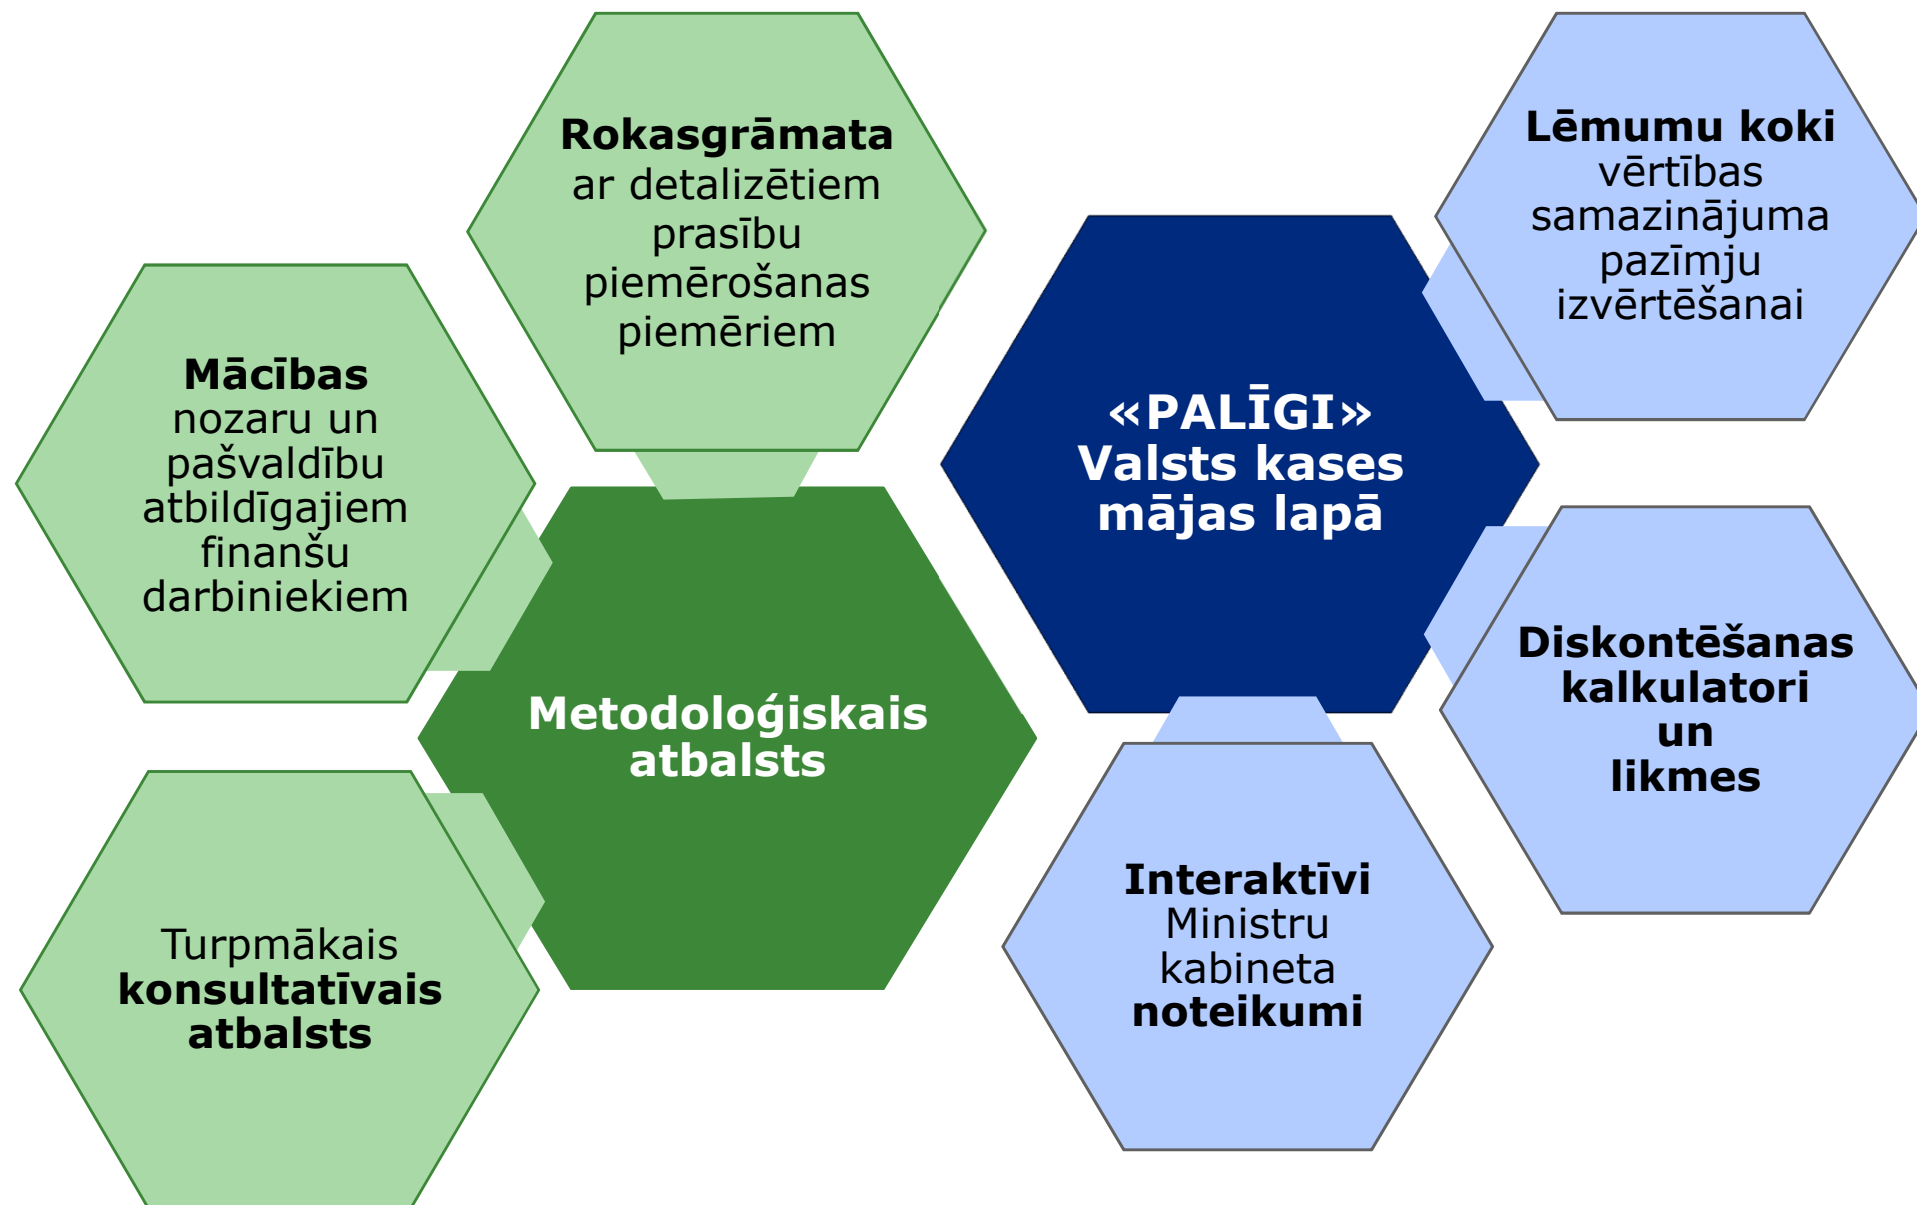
Rokasgrāmata ar detalizētiem prasību piemērošanas piemēriem

Mācības nozaru un pašvaldību atbildīgajiem finanšu darbiniekiem

Metodoloģiskais atbalsts

Turpmākais konsultatīvais atbalsts

«PALĪGI» Valsts kases mājas lapā

Lēmumu koki vērtības samazinājuma pazīmju izvērtēšanai

Diskontēšanas kalkulatori un likmes

Interaktīvi Ministru kabineta noteikumi